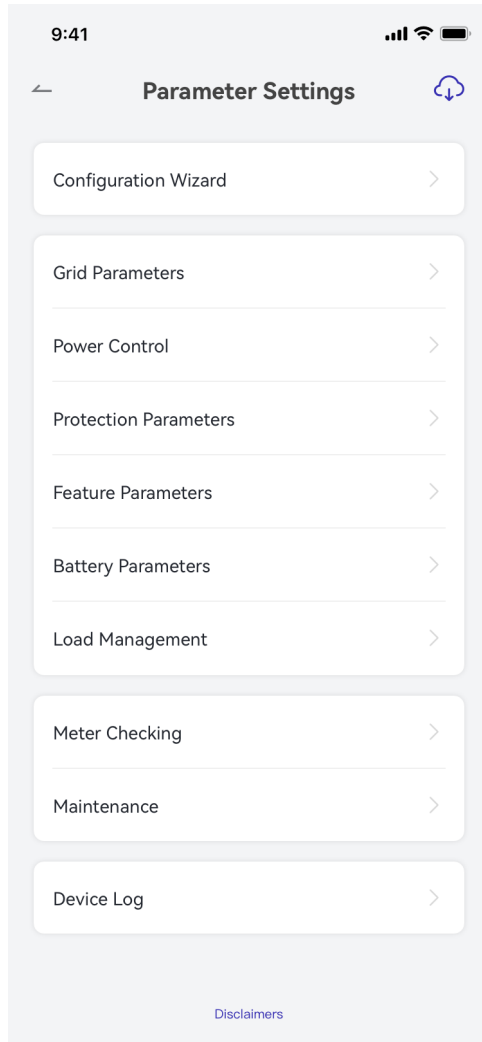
9:41

Parameter Settings

Configuration Wizard

Grid Parameters

Power Control

Protection Parameters

Feature Parameters

Battery Parameters

Load Management

Meter Checking

Maintenance

Device Log

Disclaimers